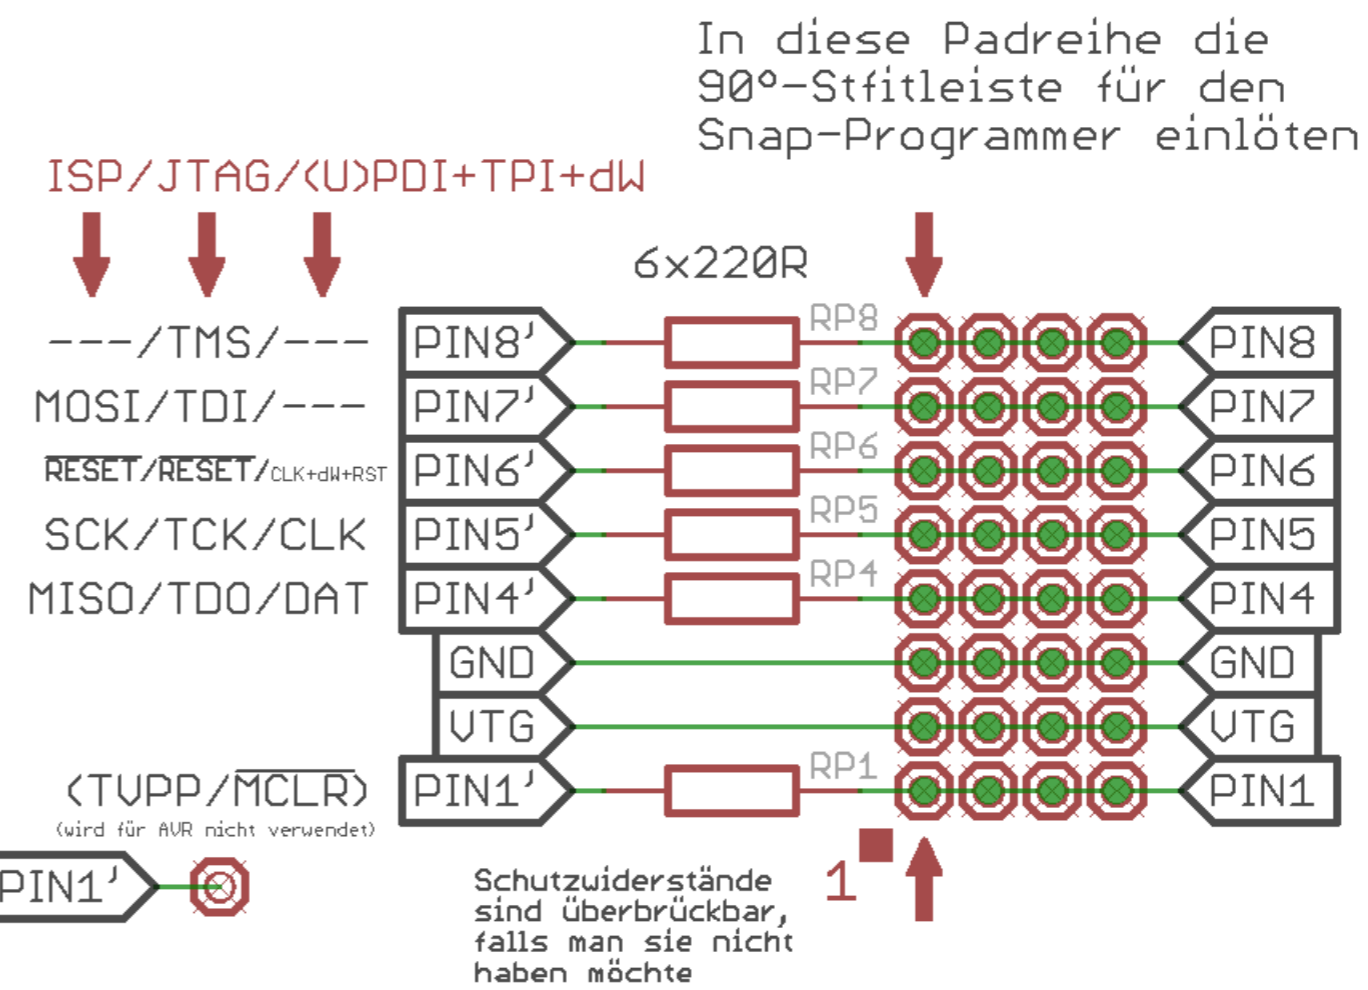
In diese Padreihe die 90°-Stfitleiste für den Snap-Programmer einlöten

ISP/JTAG/(U)PDI+TPI+dW

6x220R

---/TMS/---
MOSI/TDI/---
$\overline{RESET}$/$\overline{RESET}$/CLK+dW+RST
SCK/TCK/CLK
MISO/TDO/DAT

(TVPP/$\overline{MCLR}$)
(wird für AVR nicht verwendet)

PIN8'
PIN7'
PIN6'
PIN5'
PIN4'
GND
VTG
PIN1'

RP8
RP7
RP6
RP5
RP4
RP1

PIN8
PIN7
PIN6
PIN5
PIN4
GND
VTG
PIN1

PIN1'

Schutzwiderstände sind überbrückbar, falls man sie nicht haben möchte

1